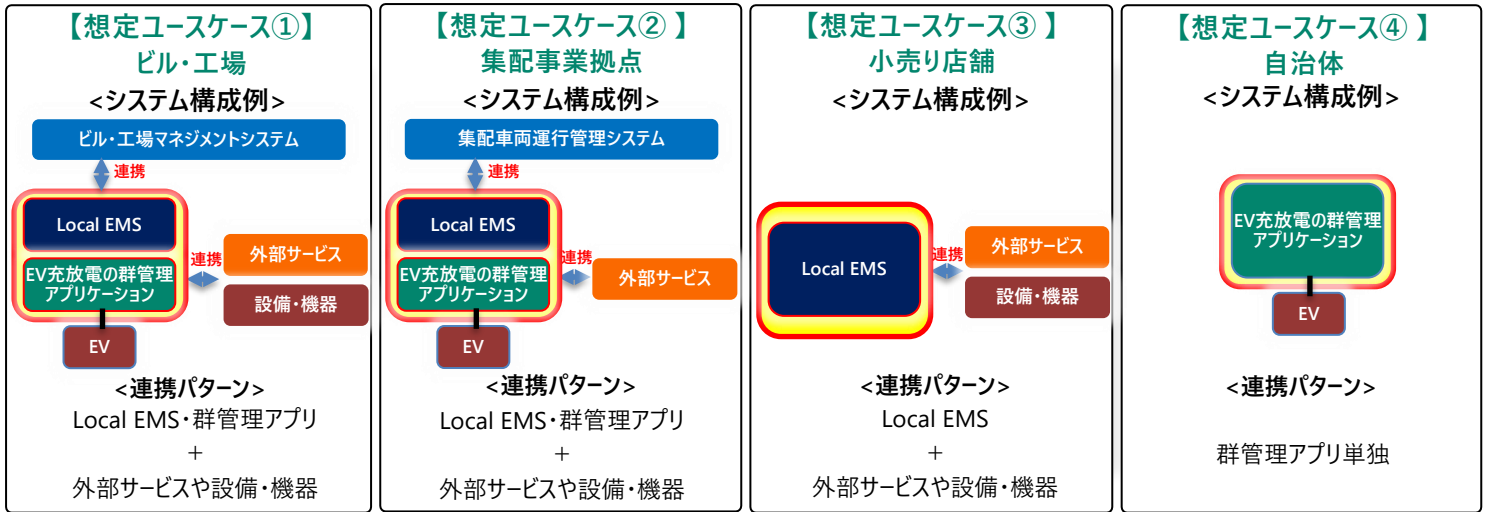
【想定ユースケース①】
ビル・工場
<システム構成例>

ビル・工場マネジメントシステム
連携
Local EMS
EV充放電の群管理アプリケーション
連携
外部サービス
設備・機器
EV

<連携パターン>
Local EMS・群管理アプリ
+
外部サービスや設備・機器

【想定ユースケース② 】
集配事業拠点
<システム構成例>

集配車両運行管理システム
連携
Local EMS
EV充放電の群管理アプリケーション
連携
外部サービス
EV

<連携パターン>
Local EMS・群管理アプリ
+
外部サービスや設備・機器

【想定ユースケース③ 】
小売り店舗
<システム構成例>

Local EMS
連携
外部サービス
設備・機器

<連携パターン>
Local EMS
+
外部サービスや設備・機器

【想定ユースケース④ 】
自治体
<システム構成例>

EV充放電の群管理アプリケーション
EV

<連携パターン>

群管理アプリ単独